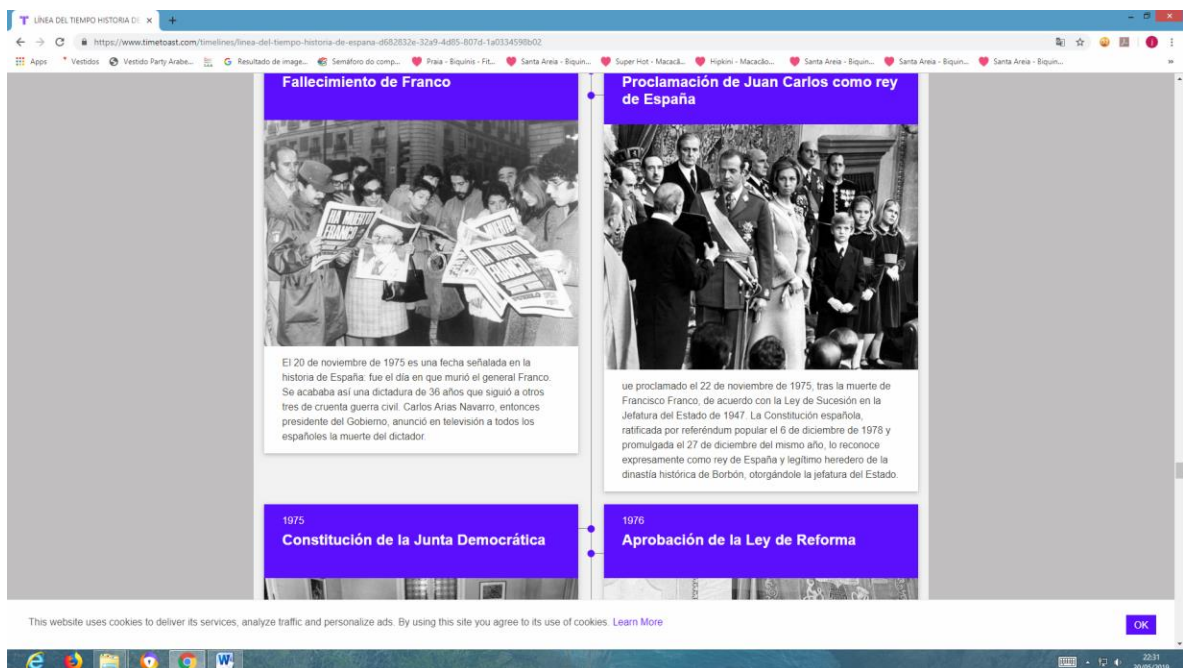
LÍNEA DEL TIEMPO HISTORIA DE ×

https://www.timetoast.com/timelines/linea-del-tiempo-historia-de-espana-d682832e-32a9-4d85-807d-1a0334598b02

Apps Vestidos Vestido Party Arabe... Resultado de image... Semáforo do comp... Praia - Biquínis - Fit... Santa Areia - Biquin... Super Hot - Macacã... Hipkini - Macacão... Santa Areia - Biquin... Santa Areia - Biquin... Santa Areia - Biquin...

Fallecimiento de Franco

HA MUERTO FRANCO

El 20 de noviembre de 1975 es una fecha señalada en la historia de España: fue el día en que murió el general Franco. Se acababa así una dictadura de 36 años que siguió a otros tres de cruenta guerra civil. Carlos Arias Navarro, entonces presidente del Gobierno, anunció en televisión a todos los españoles la muerte del dictador.

Proclamación de Juan Carlos como rey de España

ue proclamado el 22 de noviembre de 1975, tras la muerte de Francisco Franco, de acuerdo con la Ley de Sucesión en la Jefatura del Estado de 1947. La Constitución española, ratificada por referéndum popular el 6 de diciembre de 1978 y promulgada el 27 de diciembre del mismo año, lo reconoce expresamente como rey de España y legítimo heredero de la dinastía histórica de Borbón, otorgándole la jefatura del Estado.

1975
Constitución de la Junta Democrática

1976
Aprobación de la Ley de Reforma

This website uses cookies to deliver its services, analyze traffic and personalize ads. By using this site you agree to its use of cookies. Learn More

OK

22:31
30/05/2019